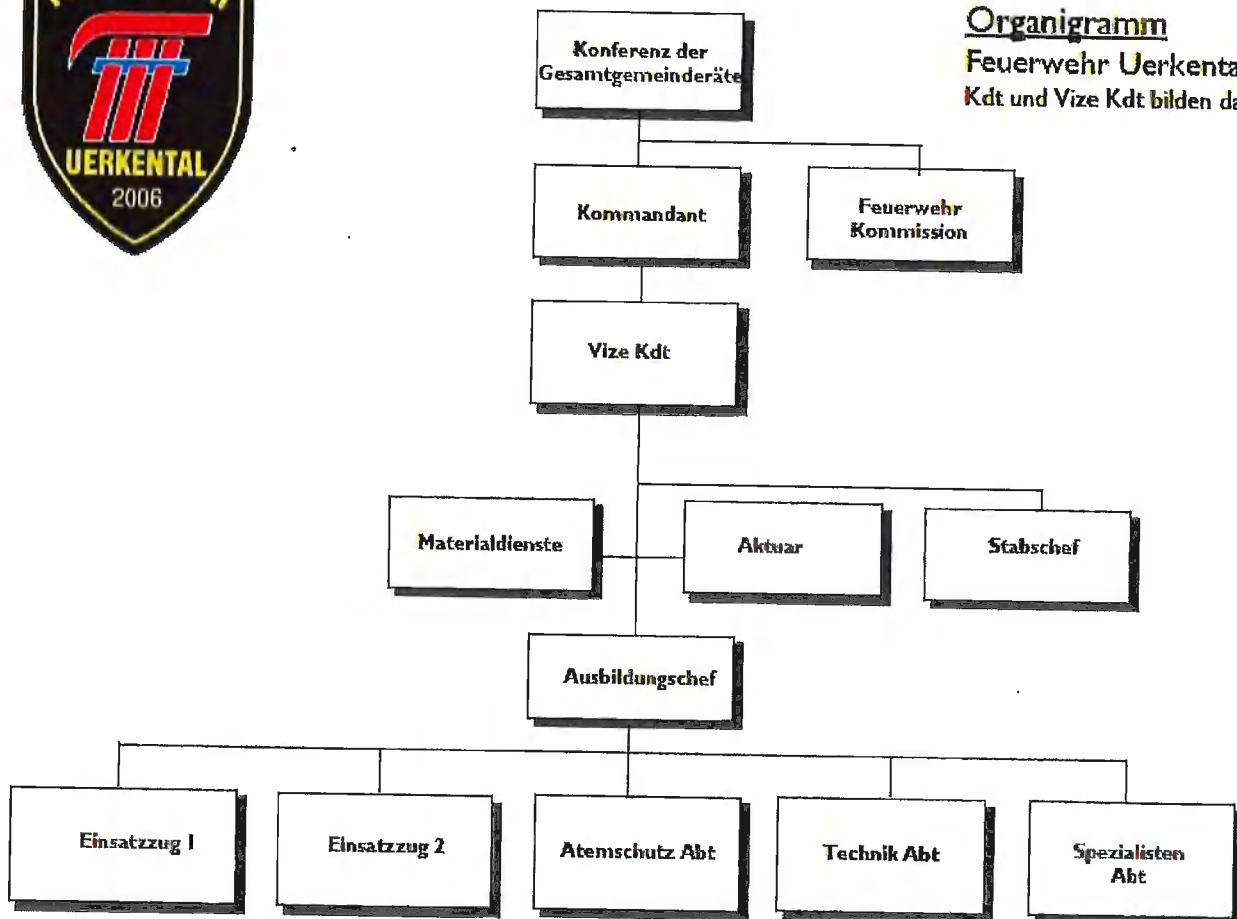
UERKENTAL
2006

Organigramm
Feuerwehr Uerkenta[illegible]
Kdt und Vize Kdt bilden da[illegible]

Konferenz der Gesamtgemeinderäte

Kommandant

Feuerwehr Kommission

Vize Kdt

Materialdienste

Aktuar

Stabschef

Ausbildungschef

Einsatzzug 1

Einsatzzug 2

Atemschutz Abt

Technik Abt

Spezialisten Abt